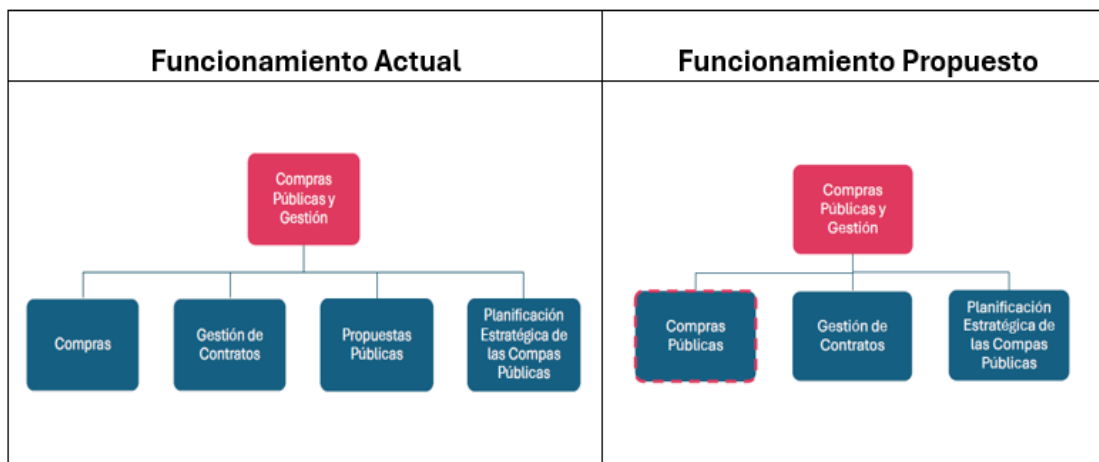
| Funcionamiento Actual | Funcionamiento Propuesto |
|---|---|
| Compras Públicas y Gestión<br>Compras<br>Gestión de Contratos<br>Propuestas Públicas<br>Planificación Estratégica de las Compas Públicas | Compras Públicas y Gestión<br>Compras Públicas<br>Gestión de Contratos<br>Planificación Estratégica de las Compas Públicas |